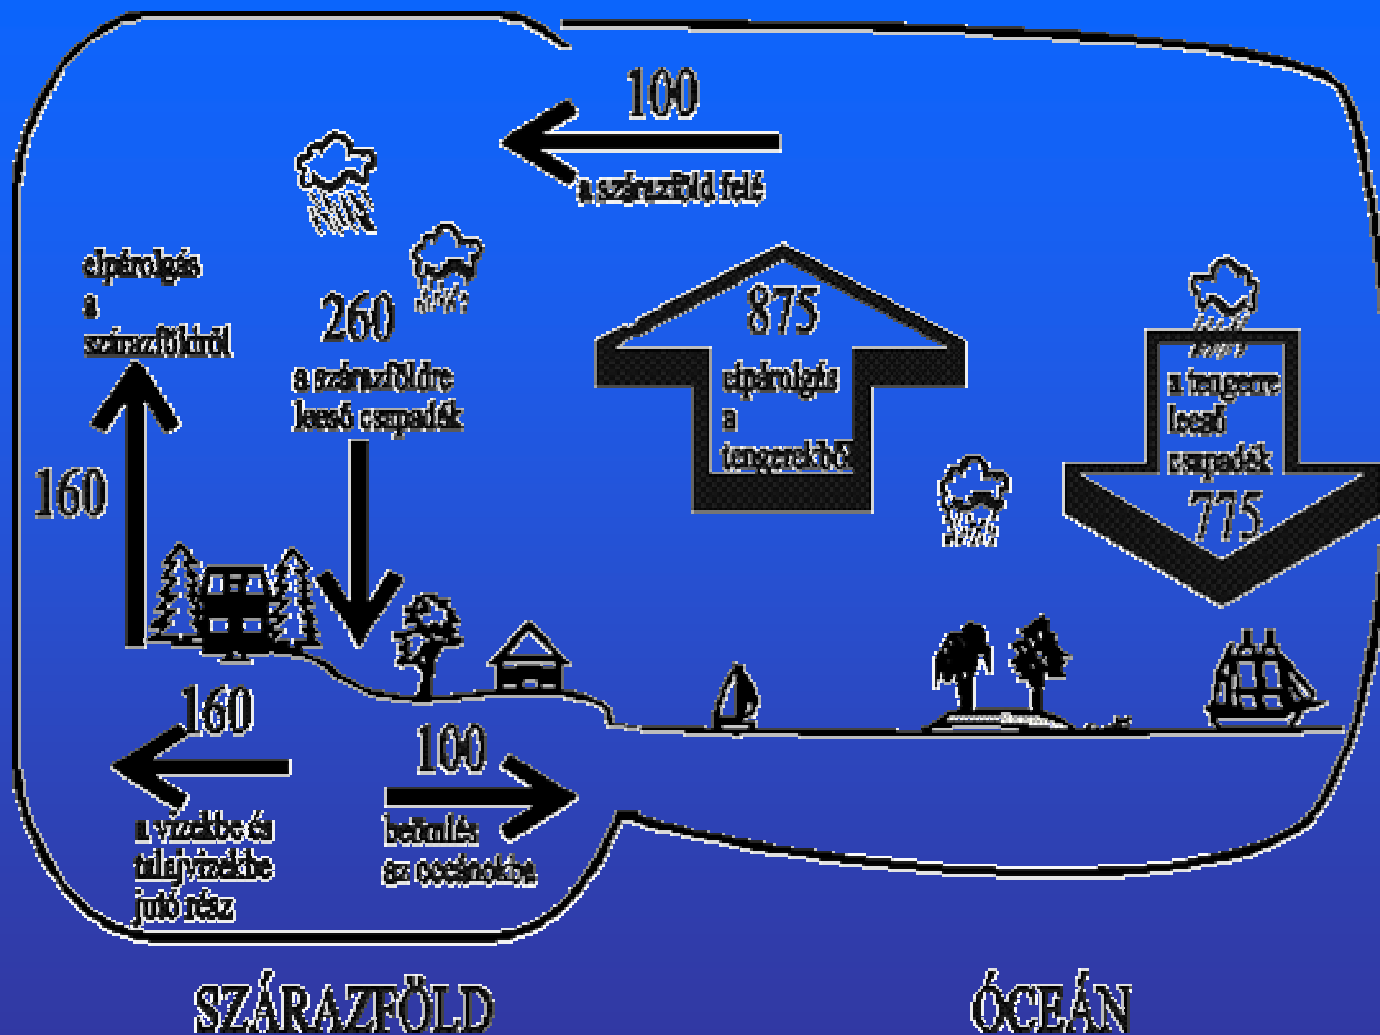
100
a szárazföld felé

párolgás
a
szárazföldről

260
a szárazföldre
leeső csapadék

160

875
elpárolgás
a
tengerekből

a tengerre
leeső
csapadék
775

160
a vizekbe és
talajvízbe
jutó rész

100
befolyás
az óceánokba

SZÁRAZFÖLD

ÓCEÁN